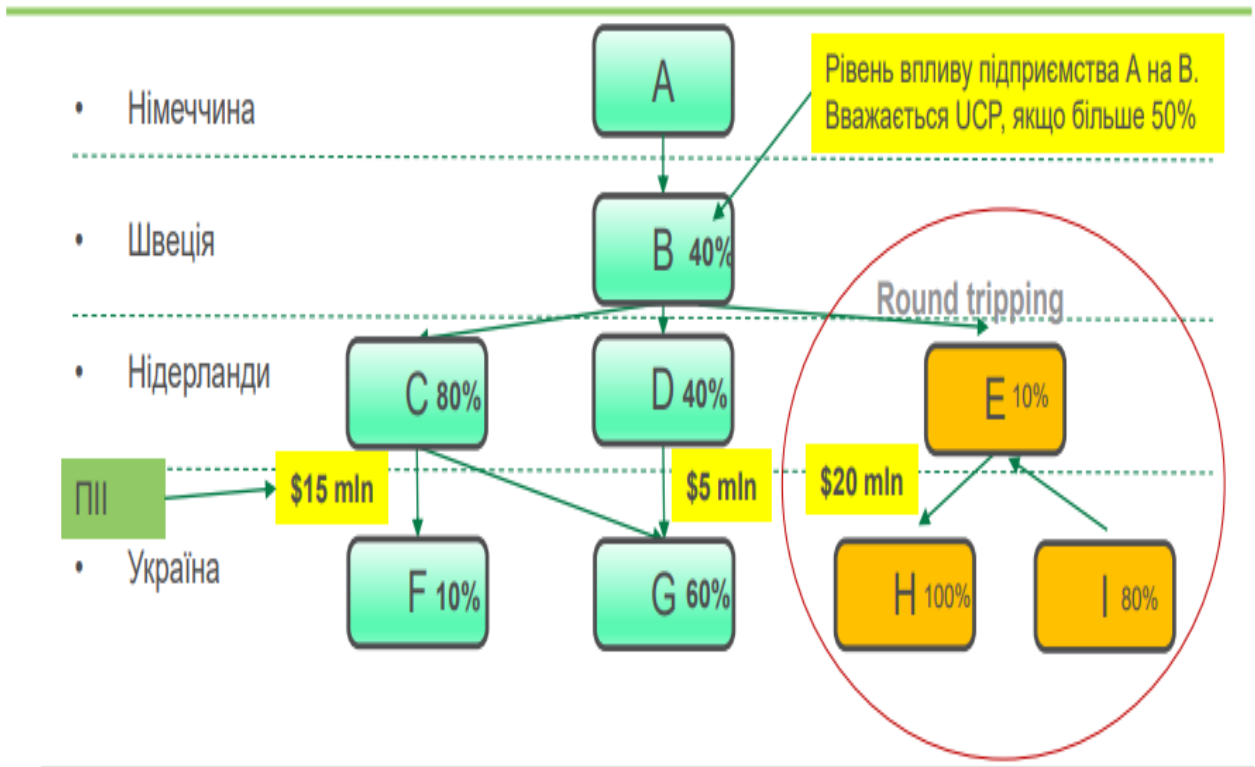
• Німеччина

• Швеція

• Нідерланди

• Україна

A

Рівень впливу підприємства A на B. Вважається UCP, якщо більше 50%

B 40%

Round tripping

C 80%

D 40%

E 10%

ПІІ

$15 mln

$5 mln

$20 mln

F 10%

G 60%

H 100%

I 80%